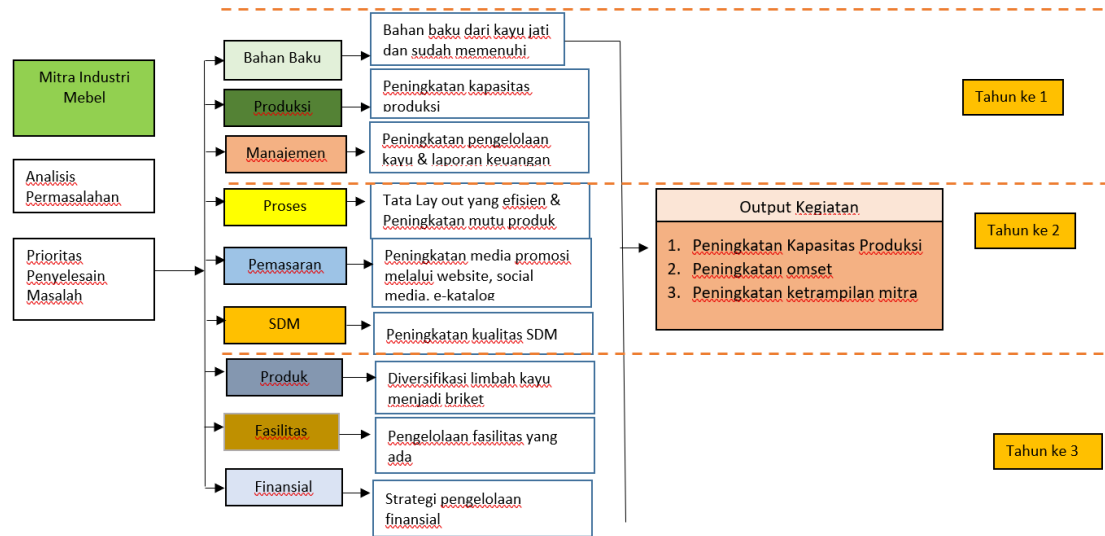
Mitra Industri Mebel

Analisis Permasalahan

Prioritas Penyelesain Masalah

Bahan Baku

Bahan baku dari kayu jati dan sudah memenuhi

Produksi

Peningkatan kapasitas produksi

Manajemen

Peningkatan pengelolaan kayu & laporan keuangan

Tahun ke 1

Proses

Tata Lay out yang efisien & Peningkatan mutu produk

Pemasaran

Peningkatan media promosi melalui website, social media, e-katalog

SDM

Peningkatan kualitas SDM

Output Kegiatan

1. Peningkatan Kapasitas Produksi
2. Peningkatan omset
3. Peningkatan ketrampilan mitra

Tahun ke 2

Produk

Diversifikasi limbah kayu menjadi briket

Fasilitas

Pengelolaan fasilitas yang ada

Finansial

Strategi pengelolaan finansial

Tahun ke 3